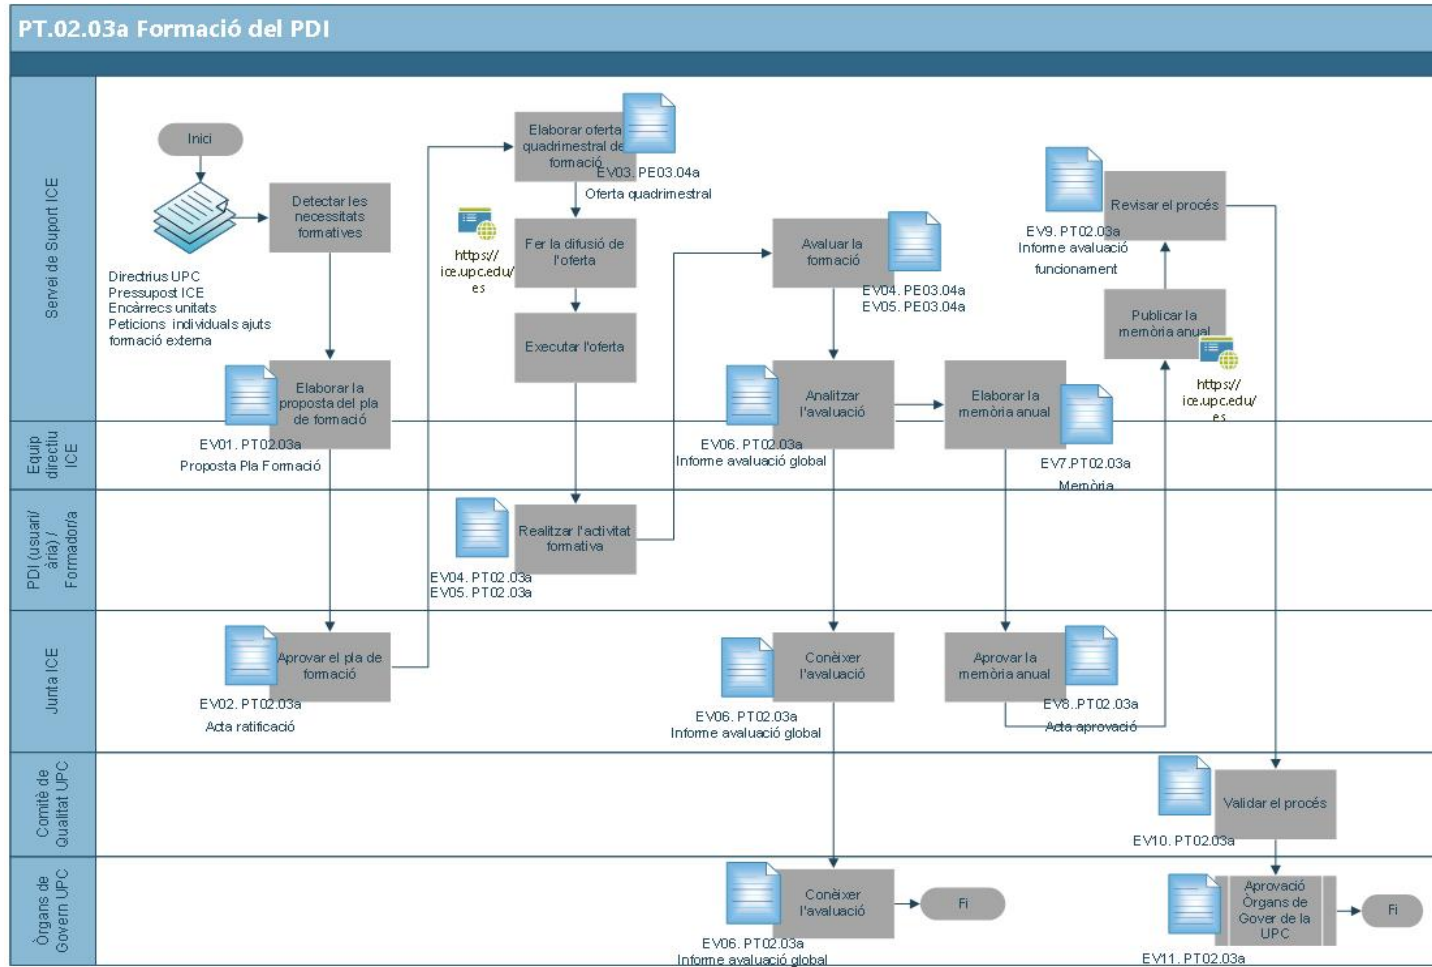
PT.02.03a Formació del PDI

Servei de Suport ICE

Inici

Directrius UPC
Pressupost ICE
Encàrrecs unitats
Peticions individuals ajuts formació externa

Detectar les necessitats formatives

Elaborar la proposta del pla de formació

EV01. PT02.03a
Proposta Pla Formació

Elaborar oferta quadrimestral de formació

EV03. PE03.04a
Oferta quadrimestral

https://ice.upc.edu/es

Fer la difusió de l'oferta

Executar l'oferta

Avaluar la formació

EV04. PE03.04a
EV05. PE03.04a

Analitzar l'avaluació

EV06. PT02.03a
Informe avaluació global

Elaborar la memòria anual

EV7.PT02.03a
Memòria

EV9. PT02.03a
Informe avaluació funcionament

Revisar el procés

Publicar la memòria anual

https://ice.upc.edu/es

Equip directiu ICE

PDI (usuari/ària) / Formador/a

Realitzar l'activitat formativa

EV04. PT02.03a
EV05. PT02.03a

Junta ICE

Aprovar el pla de formació

EV02. PT02.03a
Acta ratificació

Conèixer l'avaluació

EV06. PT02.03a
Informe avaluació global

Aprovar la memòria anual

EV8. PT02.03a
Acta aprovació

Comitè de Qualitat UPC

Validar el procés

EV10. PT02.03a

Òrgans de Govern UPC

Conèixer l'avaluació

Fi

EV06. PT02.03a
Informe avaluació global

Aprovació Òrgans de Gover de la UPC

Fi

EV11. PT02.03a